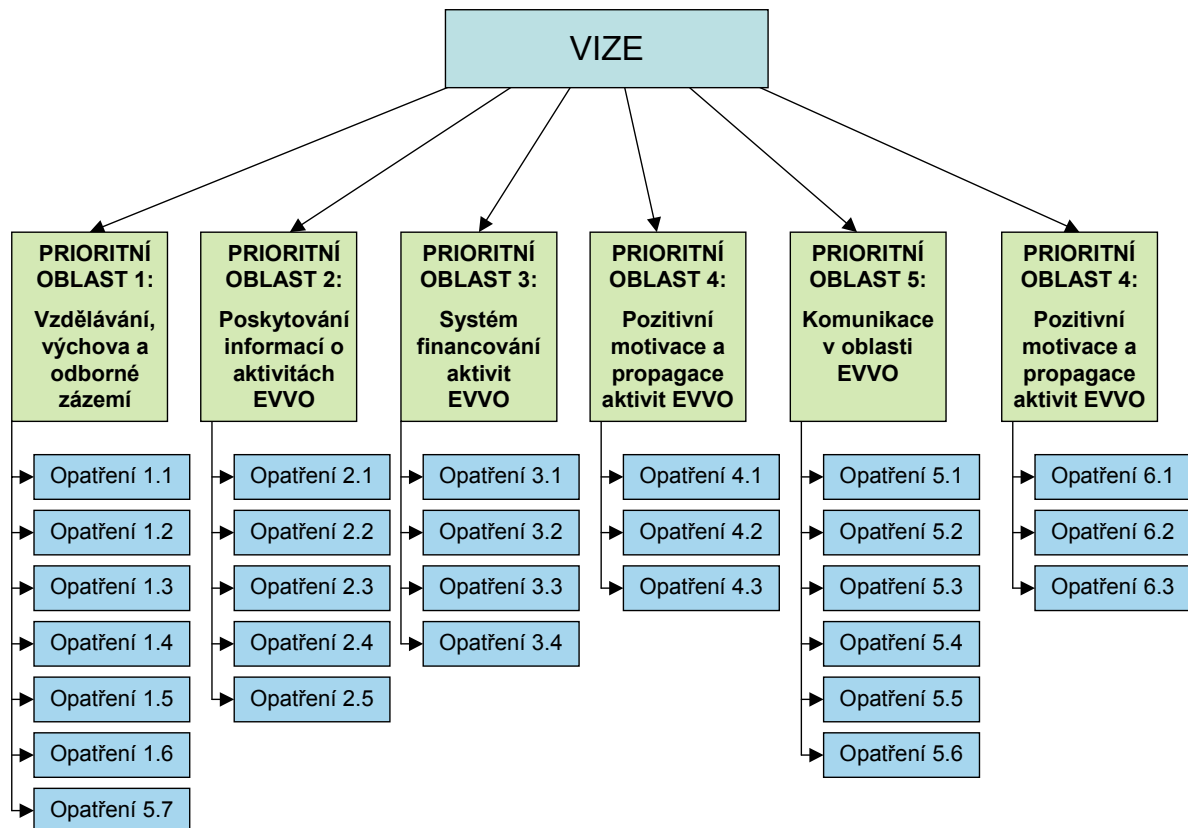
VIZE

PRIORITNÍ OBLAST 1:
Vzdělávání, výchova a odborné zázemí

Opatření 1.1
Opatření 1.2
Opatření 1.3
Opatření 1.4
Opatření 1.5
Opatření 1.6
Opatření 5.7

PRIORITNÍ OBLAST 2:
Poskytování informací o aktivitách EVVO

Opatření 2.1
Opatření 2.2
Opatření 2.3
Opatření 2.4
Opatření 2.5

PRIORITNÍ OBLAST 3:
Systém financování aktivit EVVO

Opatření 3.1
Opatření 3.2
Opatření 3.3
Opatření 3.4

PRIORITNÍ OBLAST 4:
Pozitivní motivace a propagace aktivit EVVO

Opatření 4.1
Opatření 4.2
Opatření 4.3

PRIORITNÍ OBLAST 5:
Komunikace v oblasti EVVO

Opatření 5.1
Opatření 5.2
Opatření 5.3
Opatření 5.4
Opatření 5.5
Opatření 5.6

PRIORITNÍ OBLAST 4:
Pozitivní motivace a propagace aktivit EVVO

Opatření 6.1
Opatření 6.2
Opatření 6.3